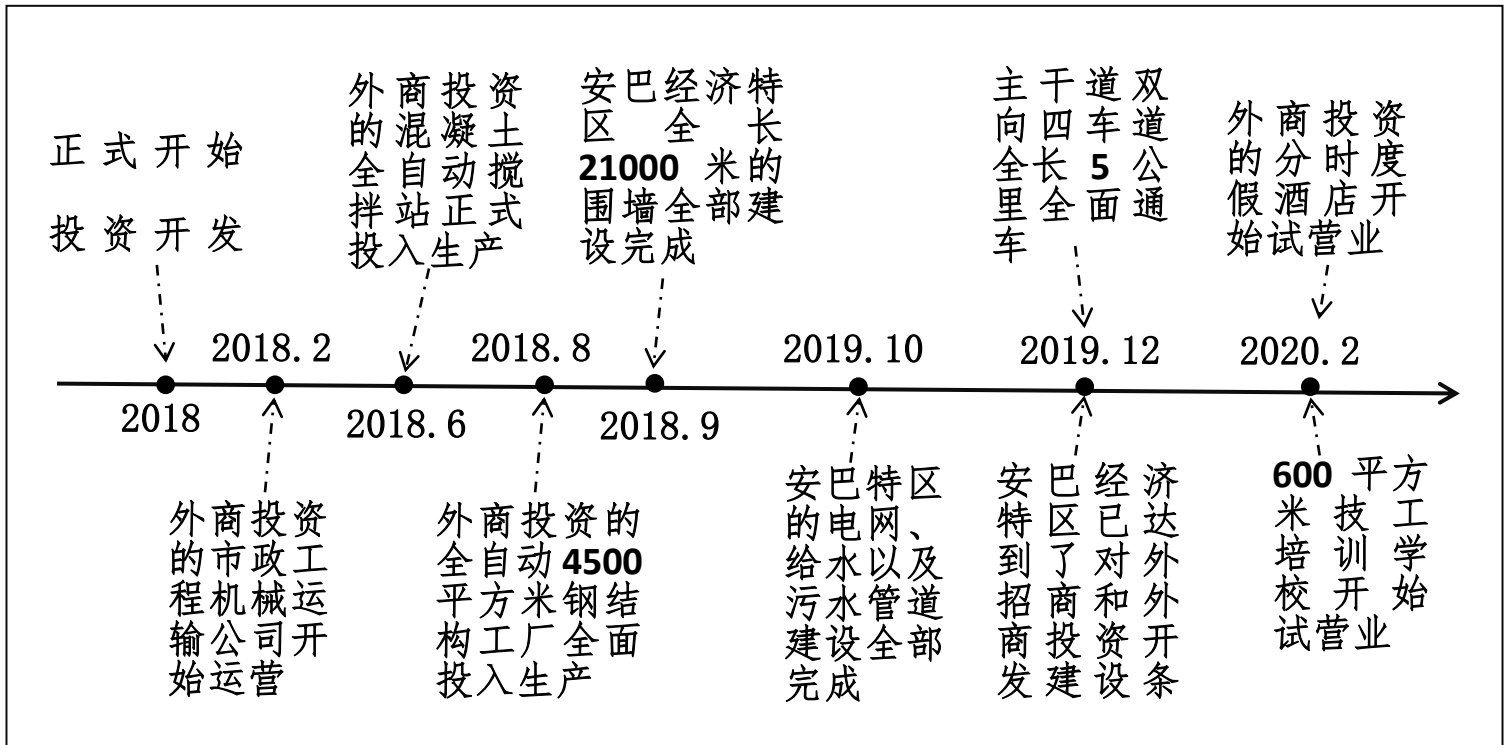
正式开始投资开发

2018

2018.2

外商投资的市政工程机械运输公司开始运营

外商投资的混凝土全自动搅拌站正式投入生产

2018.6

2018.8

外商投资的全自动4500平方米钢结构工厂全面投入生产

安巴经济特区全长21000米的围墙全部建设完成

2018.9

2019.10

安巴特区的电网、给水以及污水管道建设全部完成

主干道双向四车道全长5公里全面通车

2019.12

安巴经济特区已达到了对外招商和外商投资开发建设条

外商投资的分时度假酒店开始试营业

2020.2

600平方米技工培训学校开始试营业